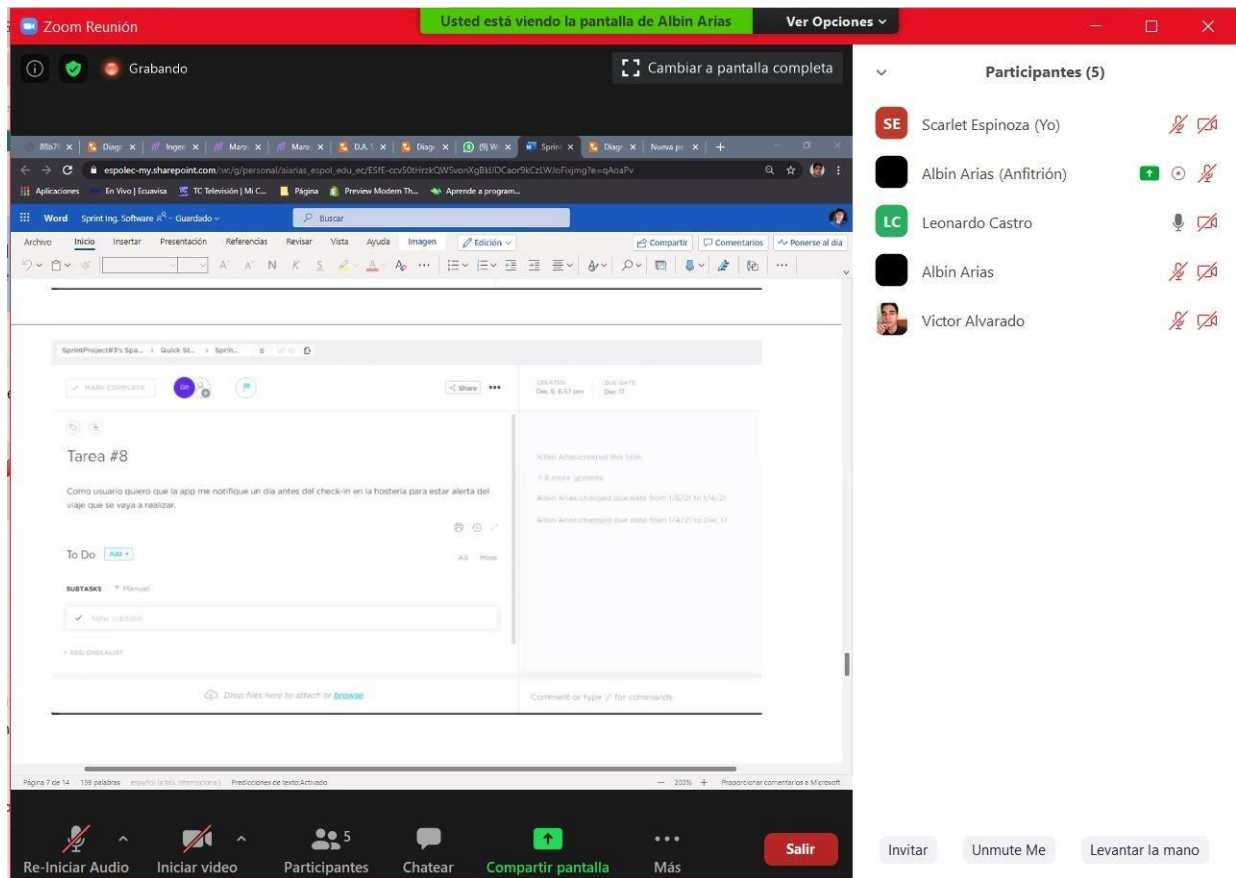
Zoom Reunión

Usted está viendo la pantalla de Albin Arias

Ver Opciones

Grabando

Cambiar a pantalla completa

Participantes (5)

SE Scarlet Espinoza (Yo)

Albin Arias (Anfitrión)

LC Leonardo Castro

Albin Arias

Victor Alvarado

espolec-my.sharepoint.com/:w:/g/personal/aiarias_espol_edu_ec/ESfE-ccv50tHrzkQWSvonXgBkUDCaor9kCzLWJoFixjmg?e=qAoaPv

Aplicaciones En Vivo | Ecuavisa TC Televisión | Mi C... Página Preview Modern Th... Aprende a program...

Word Sprint Ing. Software - Guardado

Buscar

Archivo Inicio Insertar Presentación Referencias Revisar Vista Ayuda Imagen Edición

Compartir Comentarios Ponerse al día

SprintProject#3's Spa... > Quick St... > Sprin...

MARK COMPLETE

Share

CREATED Dec 6, 6:57 pm DUE DATE Dec 17

Tarea #8

Como usuario quiero que la app me notifique un día antes del check-in en la hostería para estar alerta del viaje que se vaya a realizar.

To Do Add

All Mine

SUBTASKS Manual

New subtask

+ ADD CHECKLIST

Albin Arias created this task.

Albin Arias changed due date from 1/6/21 to 1/4/21

Albin Arias changed due date from 1/4/21 to Dec 17

Drop files here to attach or browse

Comment or type '/' for commands

Página 7 de 14 159 palabras español (alfab. internacional) Predicciones de texto: Activado

200% Proporcionar comentarios a Microsoft

Re-Iniciar Audio

Iniciar video

5 Participantes

Chatear

Compartir pantalla

Más

Salir

Invitar

Unmute Me

Levantar la mano